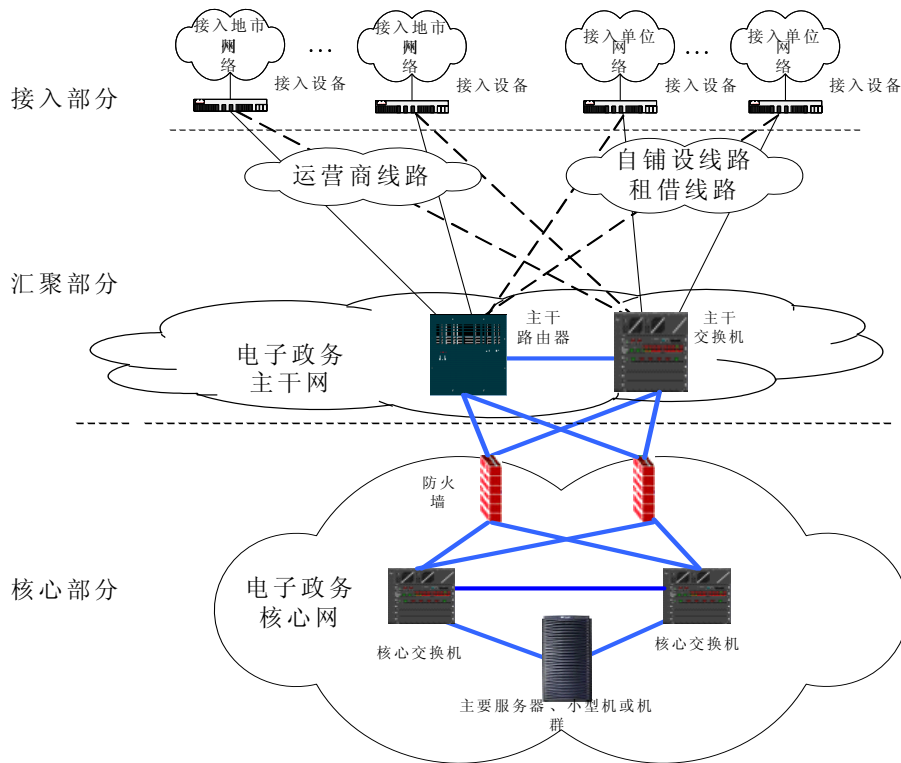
接入地市网络

…

接入地市网络

接入单位网络

…

接入单位网络

接入设备

接入设备

接入设备

接入设备

接入部分

运营商线路

自铺设线路
租借线路

汇聚部分

电子政务
主干网

主干
路由器

主干
交换机

防火
墙

核心部分

电子政务
核心网

核心交换机

核心交换机

主要服务器、小型机或机群